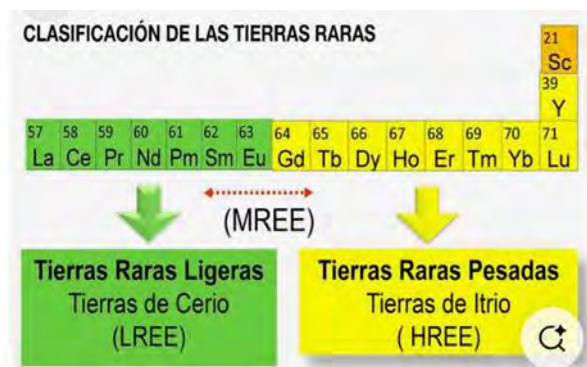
CLASIFICACIÓN DE LAS TIERRAS RARAS

| 21 Sc |
|---|
| 39 Y |

| 57 La | 58 Ce | 59 Pr | 60 Nd | 61 Pm | 62 Sm | 63 Eu | 64 Gd | 65 Tb | 66 Dy | 67 Ho | 68 Er | 69 Tm | 70 Yb | 71 Lu |
|---|---|---|---|---|---|---|---|---|---|---|---|---|---|---|

(MREE)

Tierras Raras Ligeras
Tierras de Cerio
(LREE)

Tierras Raras Pesadas
Tierras de Itrio
( HREE)